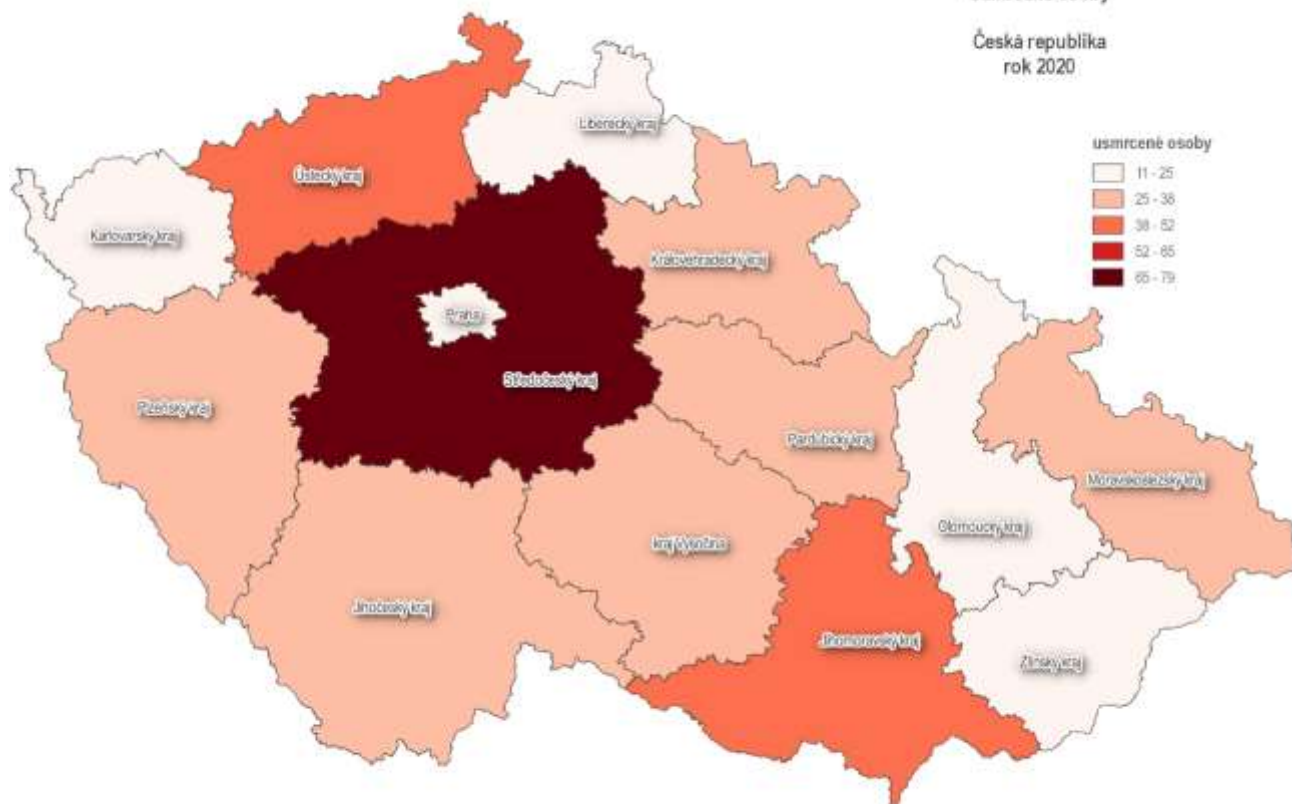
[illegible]

Česká republika
rok 2020

usmrcené osoby
11 - 25
25 - 38
38 - 52
52 - 65
65 - 79

Liberecký kraj
Ústecký kraj
Karlovarský kraj
Královéhradecký kraj
Praha
Středočeský kraj
Plzeňský kraj
Pardubický kraj
Moravskoslezský kraj
Olomoucký kraj
Kraj Vysočina
Jihočeský kraj
Jihomoravský kraj
Zlínský kraj